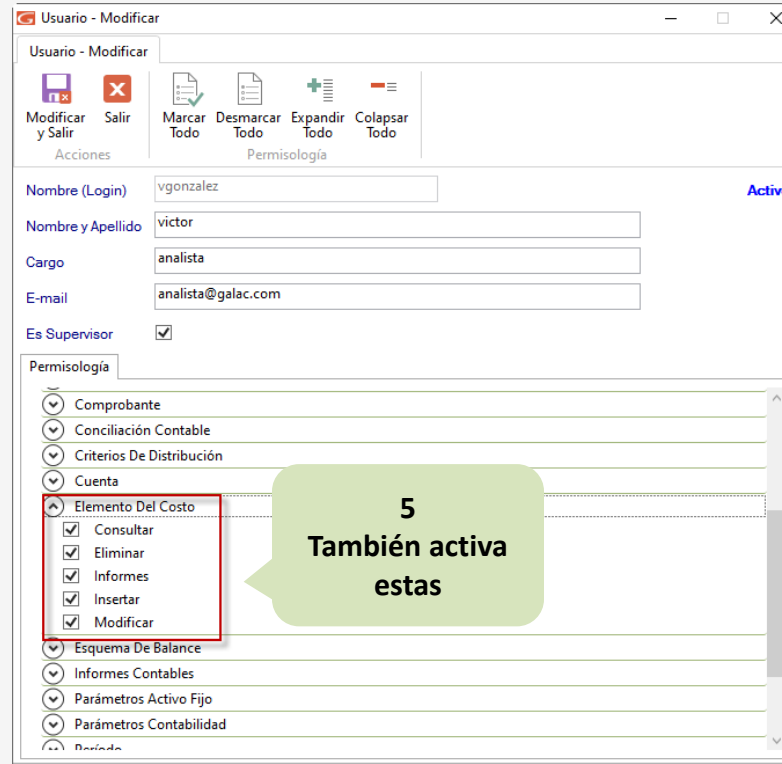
Usuario - Modificar

Usuario - Modificar

Modificar y Salir
Salir
Acciones

Marcar Todo
Desmarcar Todo
Expandir Todo
Colapsar Todo
Permisología

Nombre (Login) vgonzalez
Activ
Nombre y Apellido victor
Cargo analista
E-mail analista@galac.com
Es Supervisor

Permisología

Comprobante
Conciliación Contable
Criterios De Distribución
Cuenta
Elemento Del Costo
Consultar
Eliminar
Informes
Insertar
Modificar
Esquema De Balance
Informes Contables
Parámetros Activo Fijo
Parámetros Contabilidad
Período

5
También activa estas